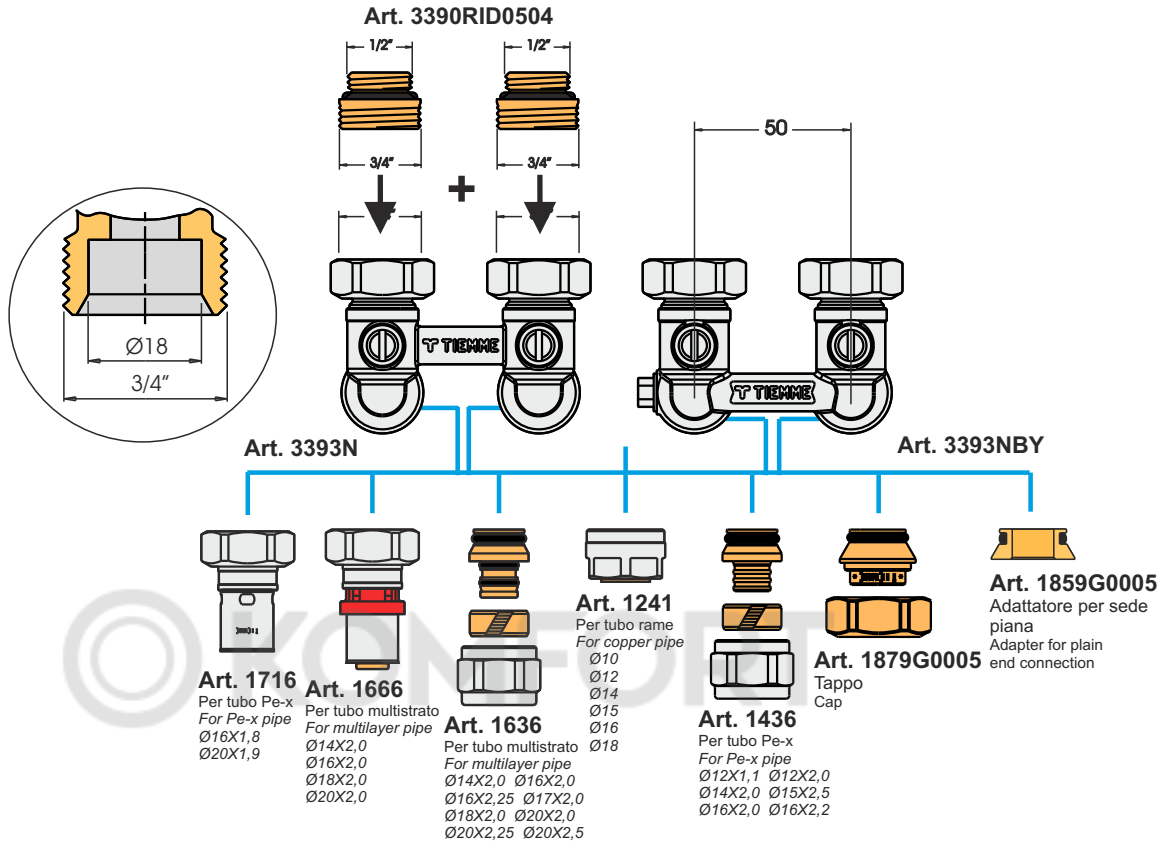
Art. 3390RID0504

1/2″ 1/2″

3/4″ 3/4″

50

Ø18
3/4″

TIEMME TIEMME

Art. 3393N

Art. 3393NBY

KONFORT

Art. 1716
Per tubo Pe-x
For Pe-x pipe
Ø16X1,8
Ø20X1,9

Art. 1666
Per tubo multistrato
For multilayer pipe
Ø14X2,0
Ø16X2,0
Ø18X2,0
Ø20X2,0

Art. 1636
Per tubo multistrato
For multilayer pipe
Ø14X2,0 Ø16X2,0
Ø16X2,25 Ø17X2,0
Ø18X2,0 Ø20X2,0
Ø20X2,25 Ø20X2,5

Art. 1241
Per tubo rame
For copper pipe
Ø10
Ø12
Ø14
Ø15
Ø16
Ø18

Art. 1436
Per tubo Pe-x
For Pe-x pipe
Ø12X1,1 Ø12X2,0
Ø14X2,0 Ø15X2,5
Ø16X2,0 Ø16X2,2

Art. 1879G0005
Tappo
Cap

Art. 1859G0005
Adattatore per sede piana
Adapter for plain end connection